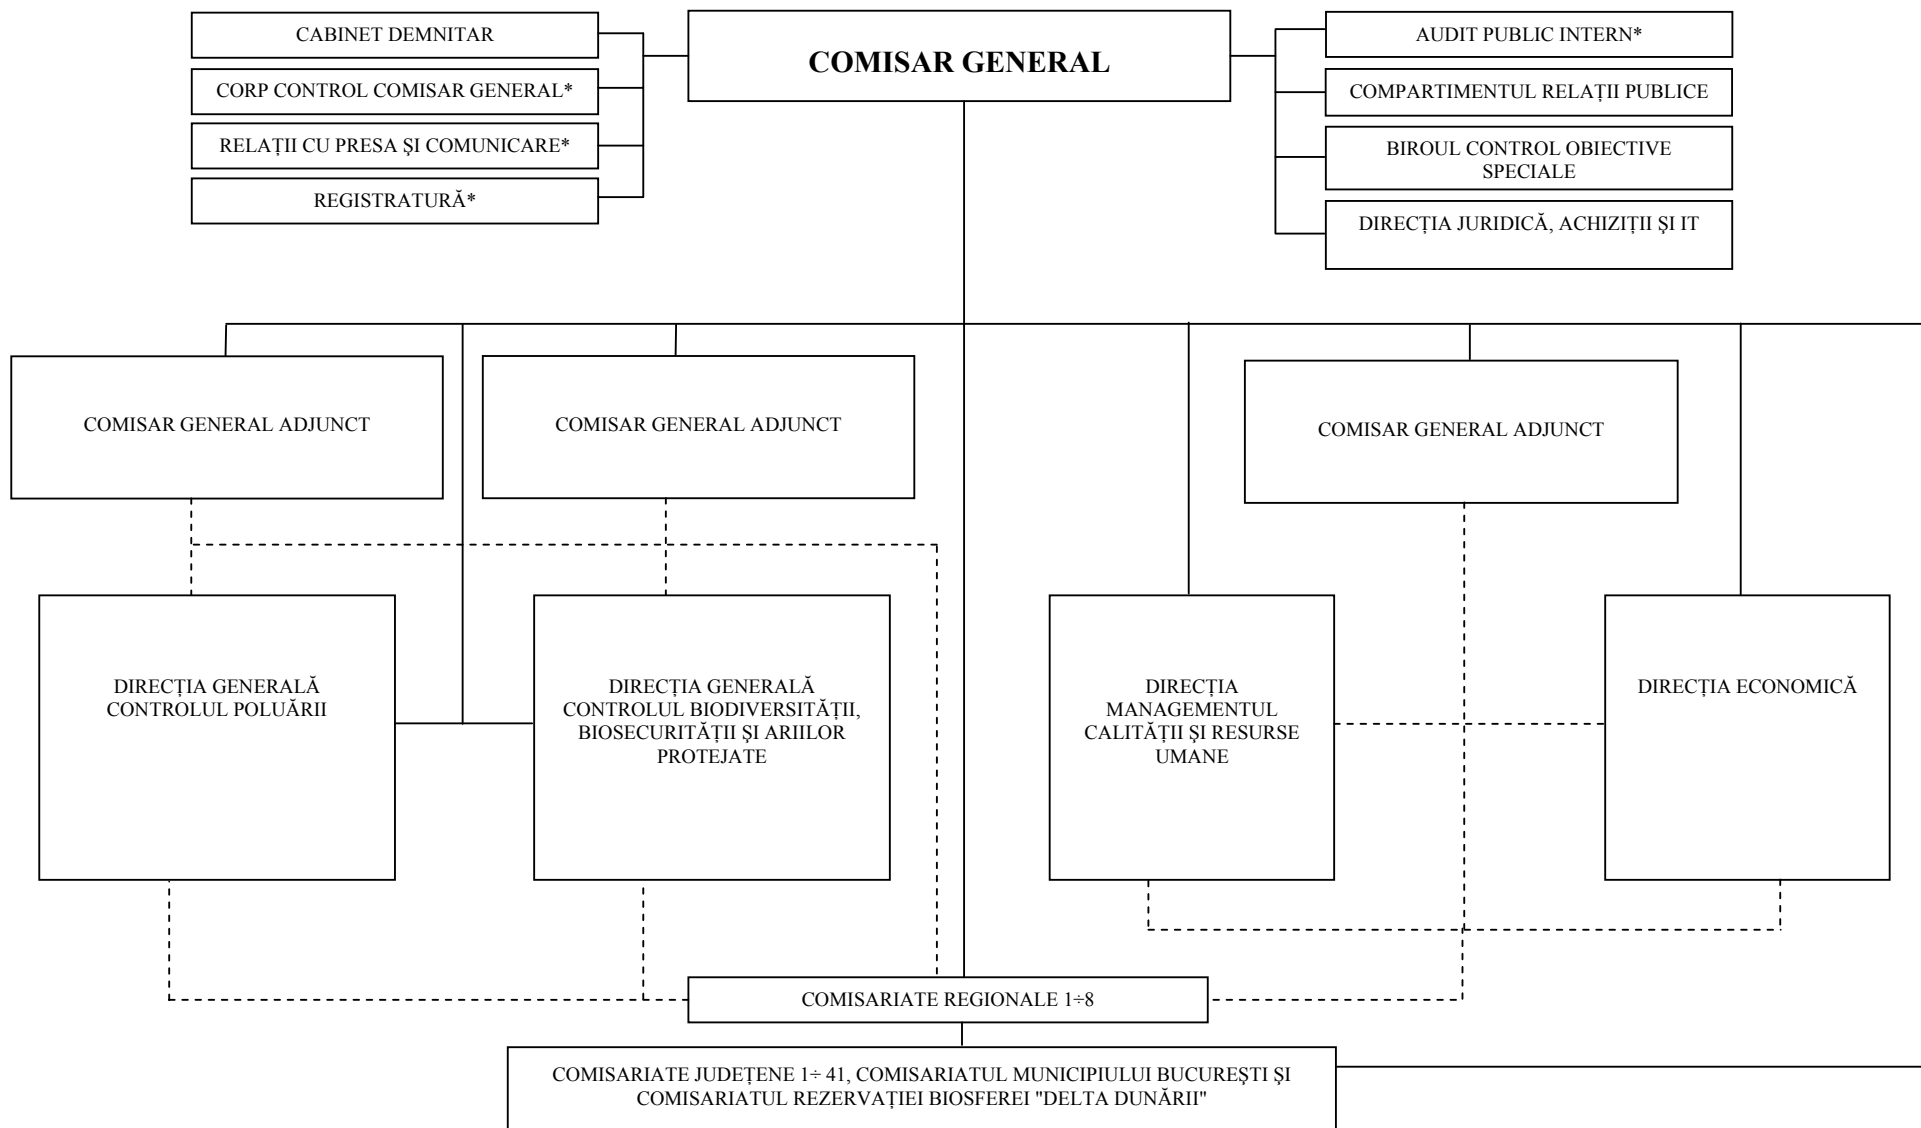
CABINET DEMNITAR

CORP CONTROL COMISAR GENERAL*

RELAȚII CU PRESA ȘI COMUNICARE*

REGISTRATURĂ*

COMISAR GENERAL

AUDIT PUBLIC INTERN*

COMPARTIMENTUL RELAȚII PUBLICE

BIROUL CONTROL OBIECTIVE SPECIALE

DIRECȚIA JURIDICĂ, ACHIZIȚII ȘI IT

COMISAR GENERAL ADJUNCT

COMISAR GENERAL ADJUNCT

COMISAR GENERAL ADJUNCT

DIRECȚIA GENERALĂ CONTROLUL POLUĂRII

DIRECȚIA GENERALĂ CONTROLUL BIODIVERSITĂȚII, BIOSECURITĂȚII ȘI ARIILOR PROTEJATE

DIRECȚIA MANAGEMENTUL CALITĂȚII ȘI RESURSE UMANE

DIRECȚIA ECONOMICĂ

COMISARIATE REGIONALE 1÷8

COMISARIATE JUDEȚENE 1÷ 41, COMISARIATUL MUNICIPIULUI BUCUREȘTI ȘI COMISARIATUL REZERVAȚIEI BIOSFEREI "DELTA DUNĂRII"